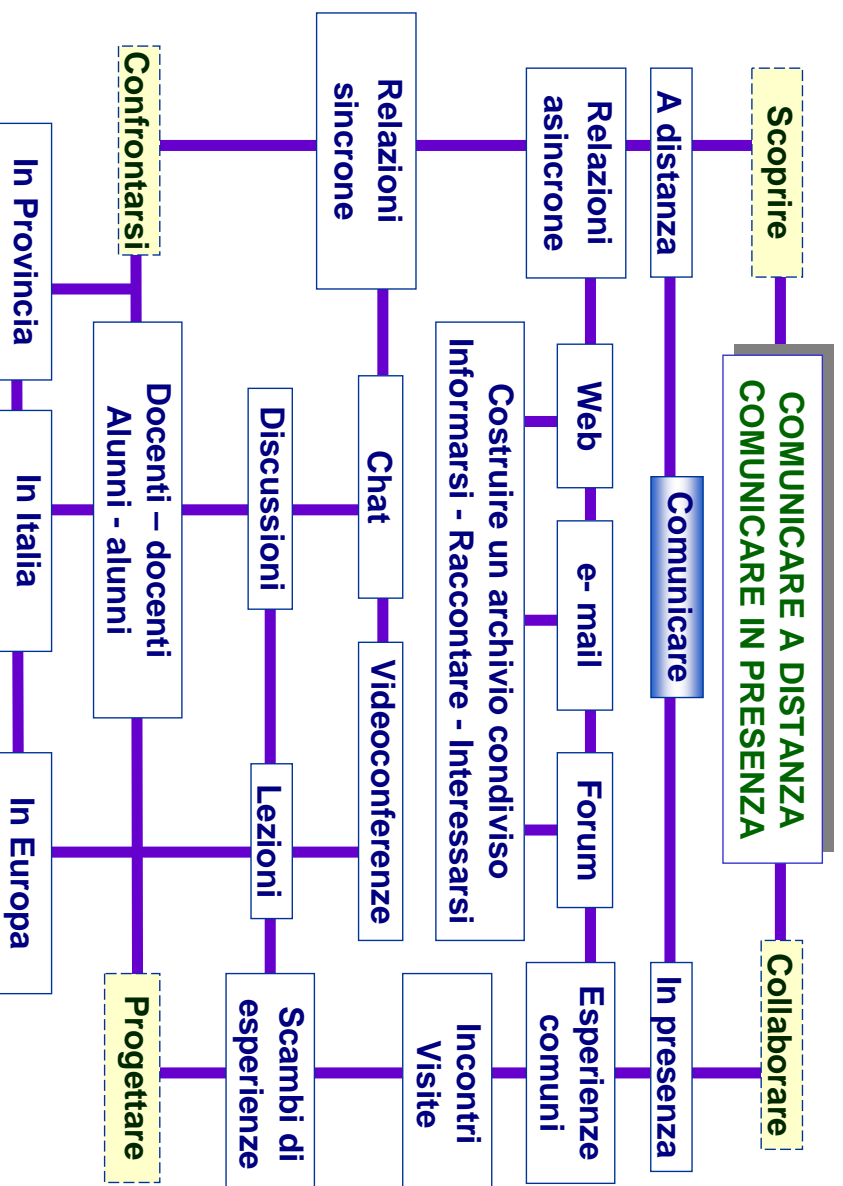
COMUNICARE A DISTANZA
COMUNICARE IN PRESENZA

Scoprire

Collaborare

A distanza

Comunicare

In presenza

Relazioni asincrone

Web

e- mail

Forum

Esperienze comuni

Costruire un archivio condiviso
Informarsi - Raccontare - Interessarsi

Incontri
Visite

Relazioni sincrone

Chat

Videoconferenze

Discussioni

Lezioni

Scambi di esperienze

Confrontarsi

Docenti – docenti
Alunni - alunni

Progettare

In Provincia

In Italia

In Europa